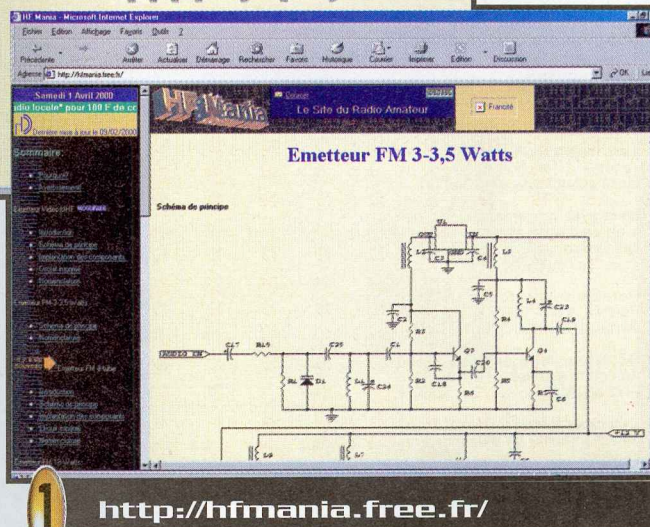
HF Mania - Microsoft Internet Explorer

Fichier Edition Affichage Favoris Outils ?

Précédente Arrêter Actualiser Démarrage Rechercher Favoris Historique Courrier Imprimer Edition Discussion

Adresse http://hfmania.free.fr/

OK

Samedi 1 Avril 2000

adio locale* pour 100 F de cc

Dernière mise à jour le 09/02/2000

Sommaire:

Pourquoi?

Avertissement

Emetteur Vidéo UHF

Introduction

Schéma de principe

Implantation des composants

Circuit imprimé

Nomenclature

Emetteur FM 3-3,5 Watts

Schéma de principe

Nomenclature

Emetteur FM 4 tube

Introduction

Schéma de principe

Implantation des composants

Circuit imprimé

Nomenclature

Emetteur FM 10 Watts

HF Mania

Le Site du Radio Amateur

Favoris

Emetteur FM 3-3,5 Watts

Schéma de principe

AUDIO IN

C17 R19 C25 C1 R1 D1 L1 C24 R5 R2 C18 C20 C21 R3 R4 R6 T1 T2 C2 C3 C4 C5 C6 L2 L3 L4 L5 C22 C19

1

http://hfmania.free.fr/